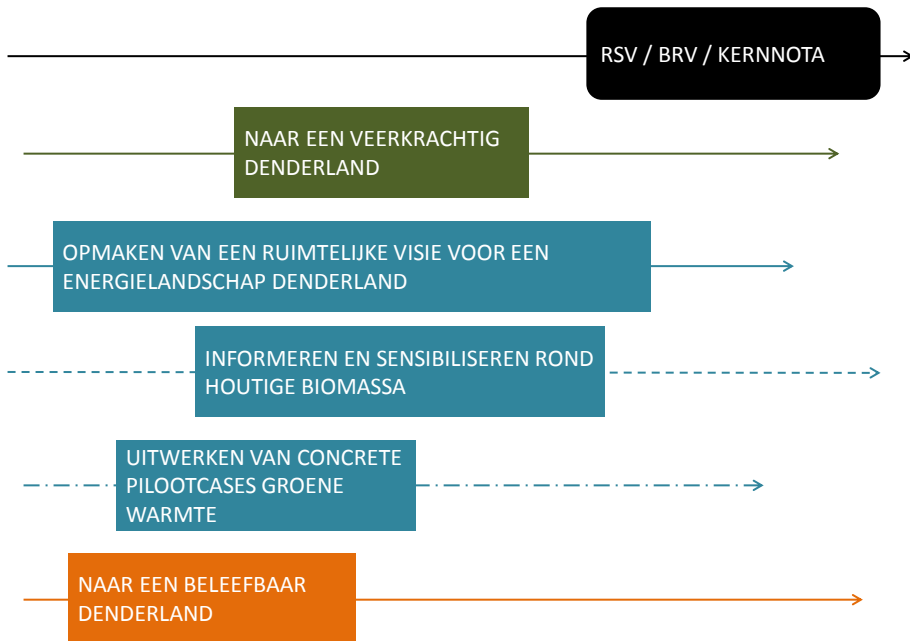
RSV / BRV / KERNNOTA

NAAR EEN VEERKRACHTIG DENDERLAND

OPMAKEN VAN EEN RUIMTELIJKE VISIE VOOR EEN ENERGIELANDSCHAP DENDERLAND

INFORMEREN EN SENSIBILISEREN ROND HOUTIGE BIOMASSA

UITWERKEN VAN CONCRETE PILOOTCASES GROENE WARMTE

NAAR EEN BELEEFBAAR DENDERLAND